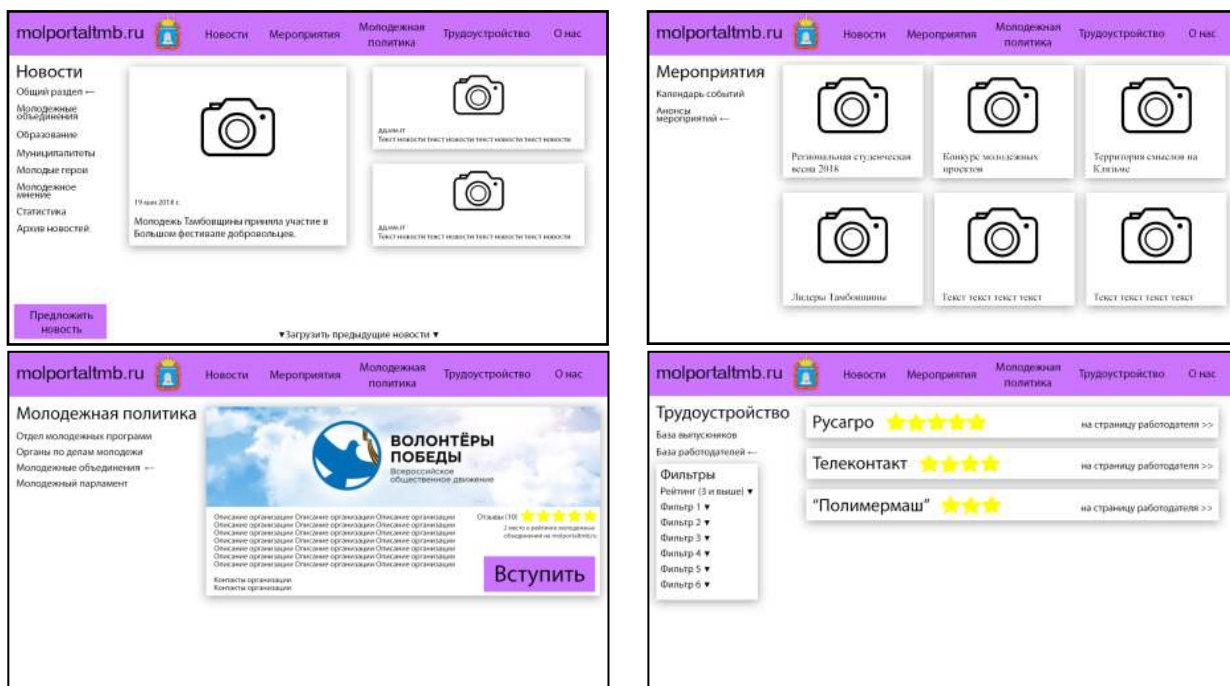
molportaltmb.ru Новости Мероприятия Молодежная политика Трудоустройство О нас

Новости
Общий раздел ←
Молодежные объединения
Образование
Муниципалитеты
Молодые герои
Молодежное мнение
Статистика
Архив новостей

19 мая 2018 г.
Молодежь Тамбовщины приняла участие в Большом фестивале добровольцев.

дд.мм.гг
Текст новости текст новости текст новости текст новости

дд.мм.гг
Текст новости текст новости текст новости текст новости

Предложить новость

▼Загрузить предыдущие новости ▼

molportaltmb.ru Новости Мероприятия Молодежная политика Трудоустройство О нас

Мероприятия
Календарь событий
Анонсы мероприятий ←

Региональная студенческая весна 2018
Конкурс молодежных проектов
Территория смыслов на Клязьме
Лидеры Тамбовщины
Текст текст текст текст
Текст текст текст текст

molportaltmb.ru Новости Мероприятия Молодежная политика Трудоустройство О нас

Молодежная политика
Отдел молодежных программ
Органы по делам молодежи
Молодежные объединения ←
Молодежный парламент

ВОЛОНТЁРЫ ПОБЕДЫ
Всероссийское общественное движение

Описание организации Описание организации Описание организации Описание организации
Описание организации Описание организации Описание организации Описание организации
Описание организации Описание организации Описание организации Описание организации
Описание организации Описание организации Описание организации Описание организации
Описание организации Описание организации Описание организации Описание организации
Описание организации Описание организации Описание организации Описание организации

Отзывы (10)
2 место в рейтинге молодежных объединения на molportaltmb.ru

Контакты организации
Контакты организации

Вступить

molportaltmb.ru Новости Мероприятия Молодежная политика Трудоустройство О нас

Трудоустройство
База выпускников
База работодателей ←

Фильтры
Рейтинг (3 и выше) ▼
Фильтр 1 ▼
Фильтр 2 ▼
Фильтр 3 ▼
Фильтр 4 ▼
Фильтр 5 ▼
Фильтр 6 ▼

Русагро на страницу работодателя >>
Телеконтакт на страницу работодателя >>
"Полимермаш" на страницу работодателя >>